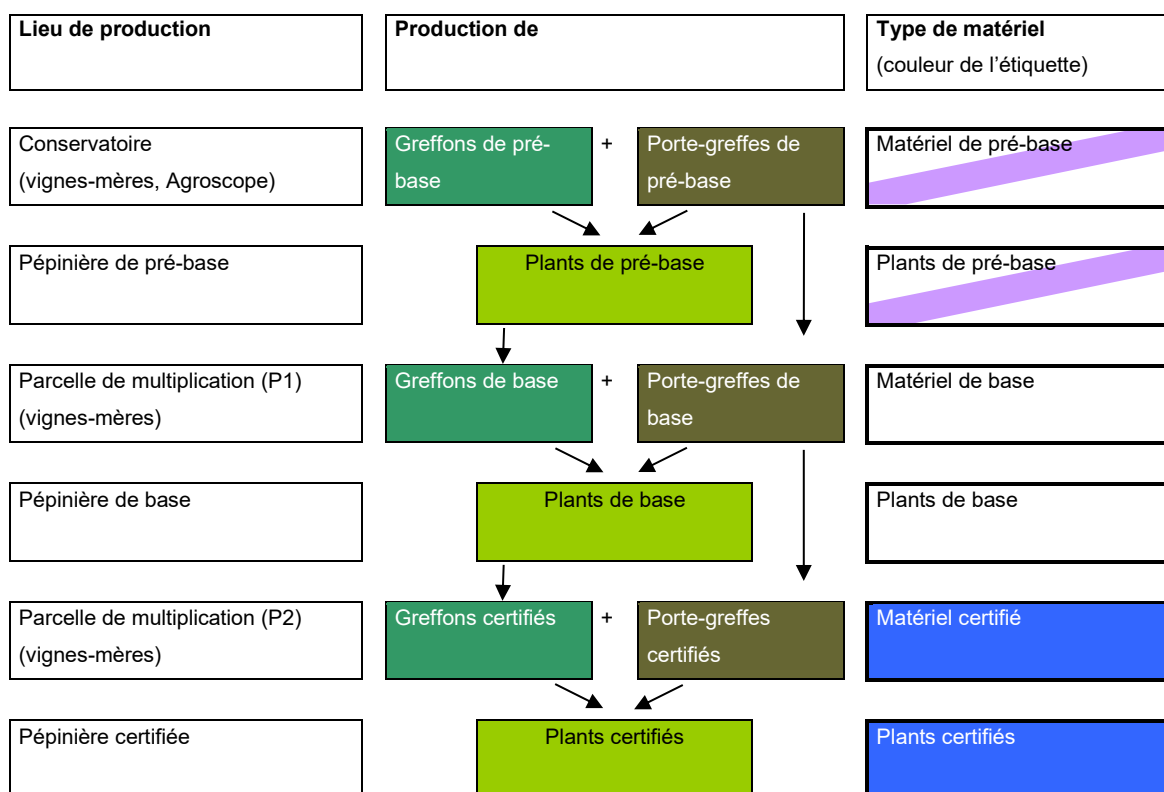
Lieu de production

Production de

Type de matériel
(couleur de l'étiquette)

Conservatoire
(vignes-mères, Agroscope)

Greffons de pré-base

+

Porte-greffes de pré-base

Matériel de pré-base

Pépinière de pré-base

Plants de pré-base

Plants de pré-base

Parcelle de multiplication (P1)
(vignes-mères)

Greffons de base

+

Porte-greffes de base

Matériel de base

Pépinière de base

Plants de base

Plants de base

Parcelle de multiplication (P2)
(vignes-mères)

Greffons certifiés

+

Porte-greffes certifiés

Matériel certifié

Pépinière certifiée

Plants certifiés

Plants certifiés